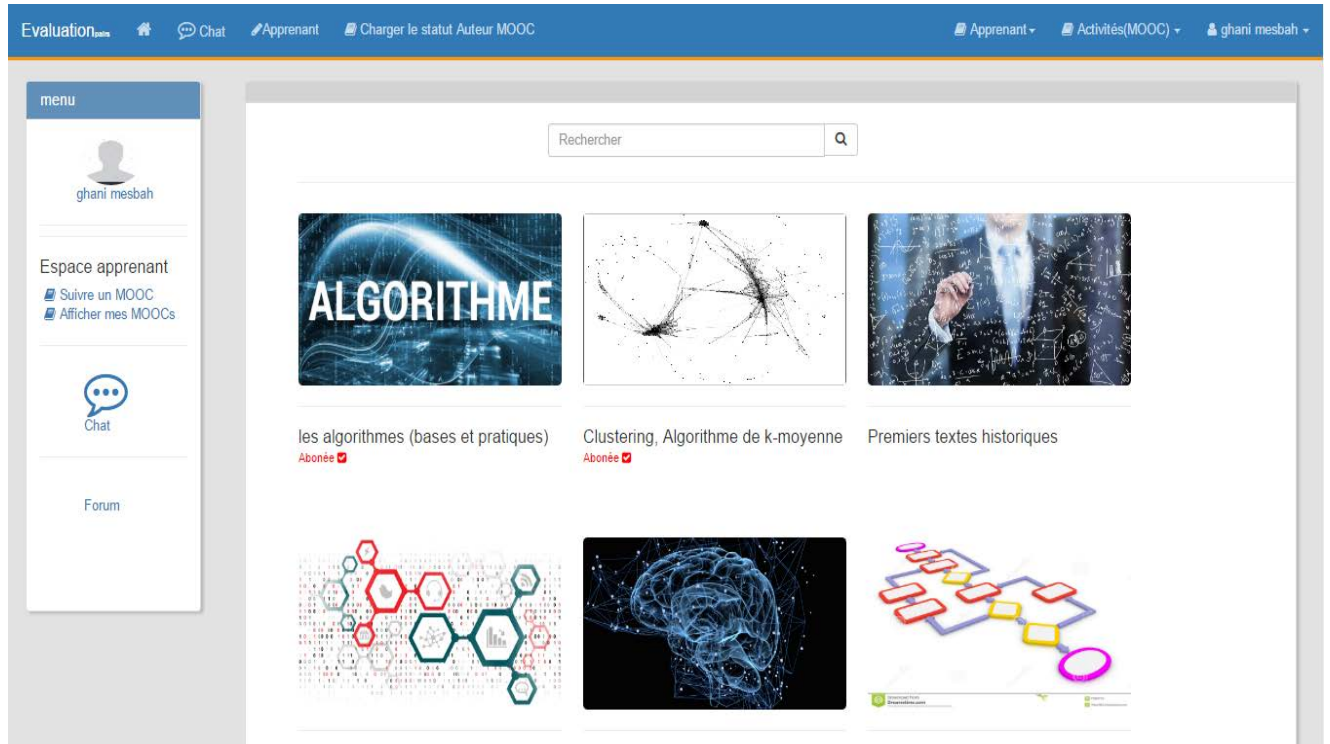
Evaluation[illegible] Chat Apprenant Charger le statut Auteur MOOC Apprenant Activités(MOOC) ghani mesbah

menu

ghani mesbah

Espace apprenant
Suivre un MOOC
Afficher mes MOOCs

Chat

Forum

Rechercher

ALGORITHME

les algorithmes (bases et pratiques)
Abonée

Clustering, Algorithme de k-moyenne
Abonée

Premiers textes historiques

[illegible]